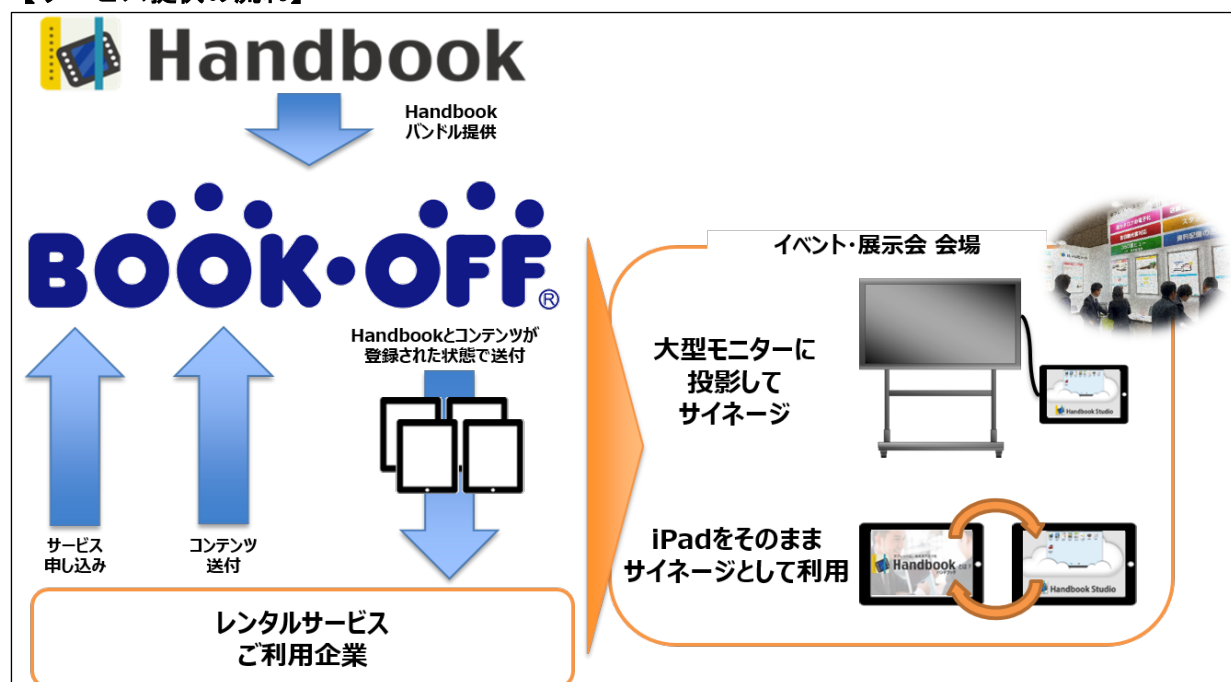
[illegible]

Handbook

Handbook
バンドル提供

BOOK・OFF®

Handbookとコンテンツが
登録された状態で送付

サービス
申し込み

コンテンツ
送付

レンタルサービス
ご利用企業

イベント・展示会 会場

大型モニターに
投影して
サイネージ

Handbook Studio

iPadをそのまま
サイネージとして利用

Handbook

Handbook Studio